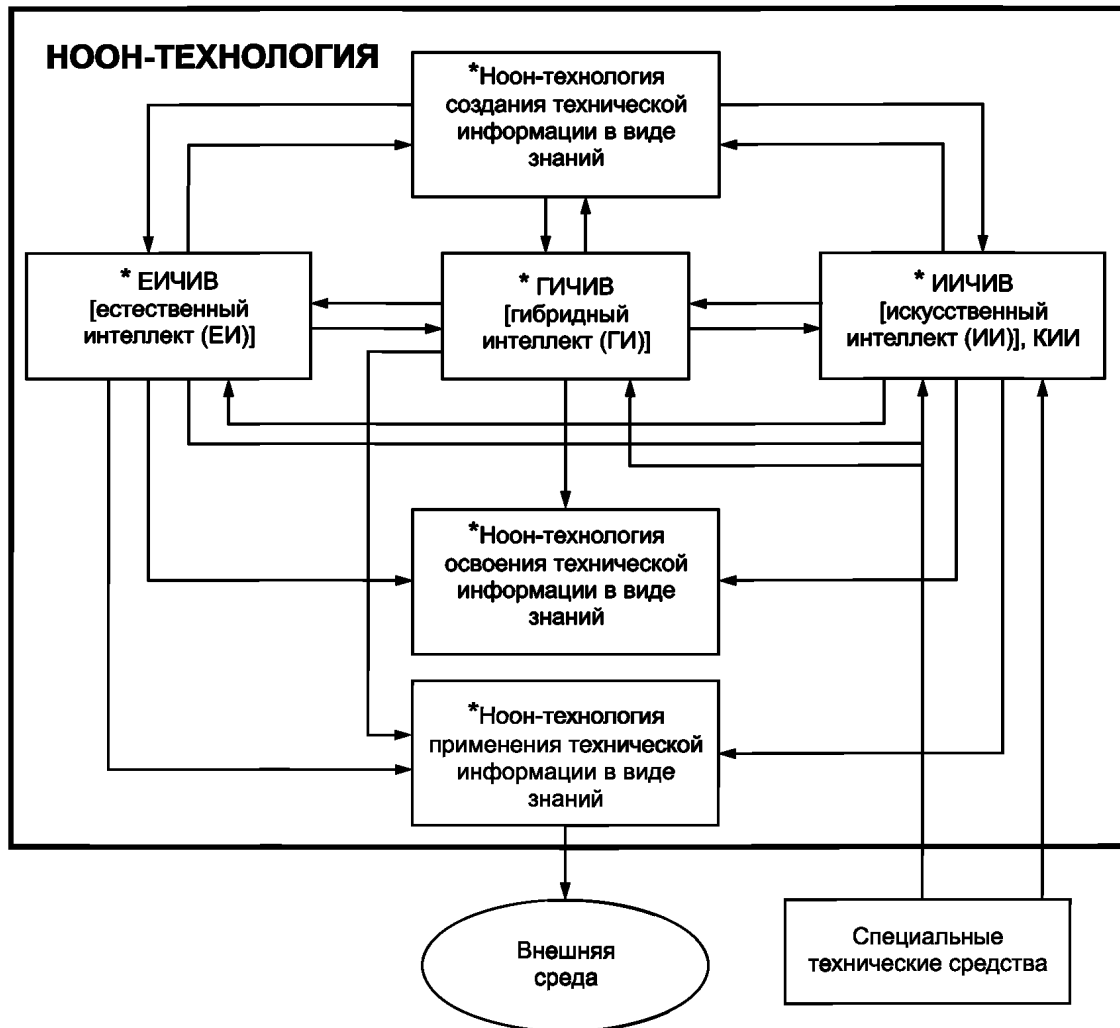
НООН-ТЕХНОЛОГИЯ

*Ноон-технология создания технической информации в виде знаний

* ЕИЧИВ [естественный интеллект (ЕИ)]

* ГИЧИВ [гибридный интеллект (ГИ)]

* ИИЧИВ [искусственный интеллект (ИИ)], КИИ

*Ноон-технология освоения технической информации в виде знаний

*Ноон-технология применения технической информации в виде знаний

Внешняя среда

Специальные технические средства